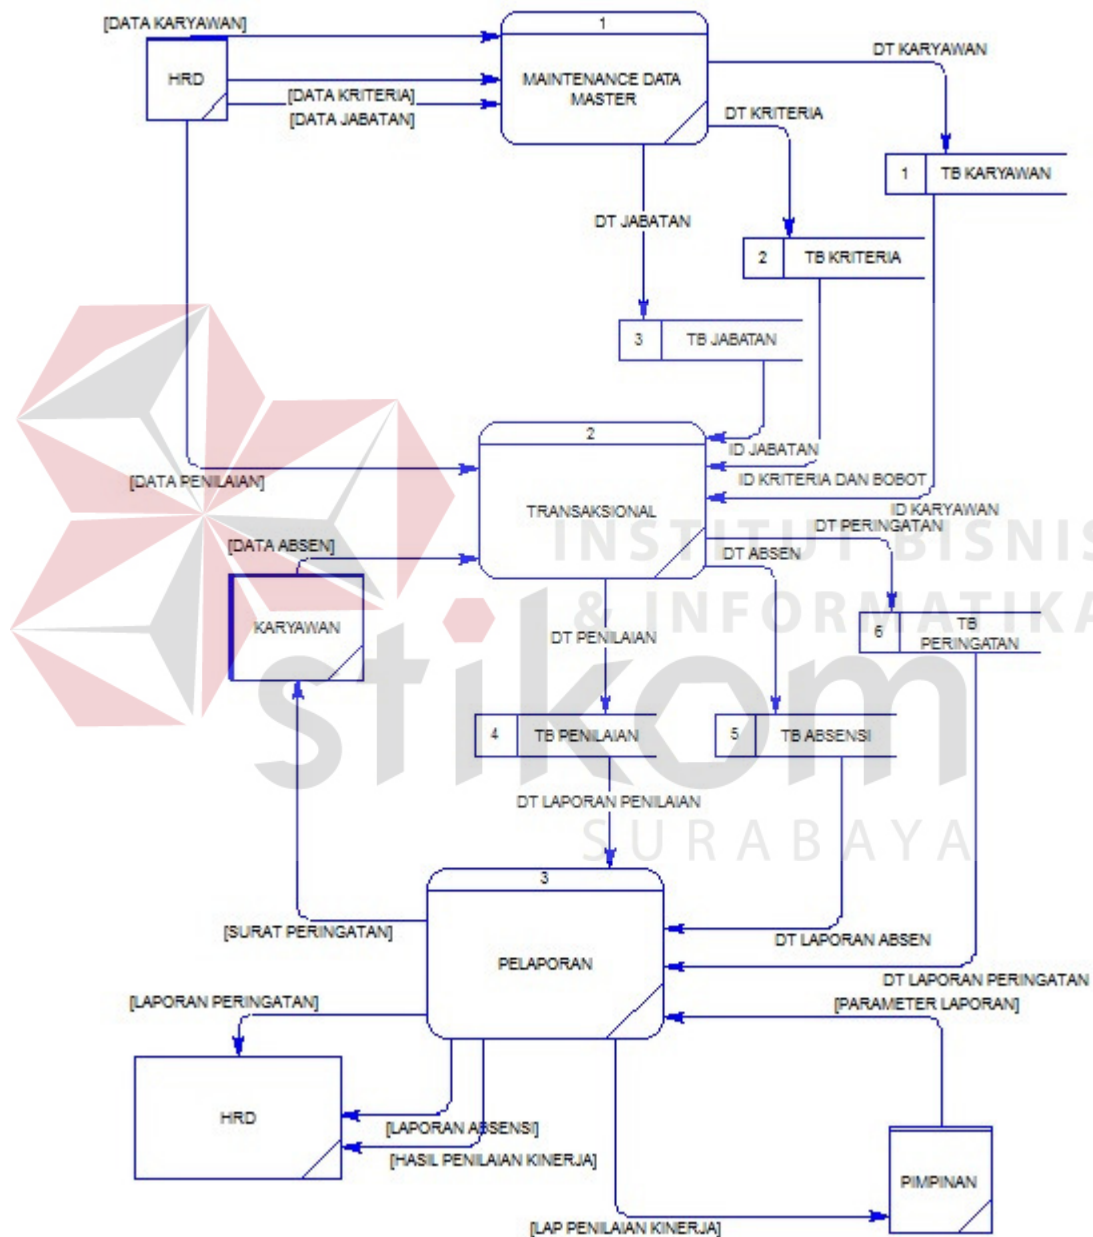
[DATA KARYAWAN]

HRD

[DATA KRITERIA]

[DATA JABATAN]

1

MAINTENANCE DATA MASTER

DT KARYAWAN

DT KRITERIA

1 TB KARYAWAN

DT JABATAN

2 TB KRITERIA

3 TB JABATAN

2

TRANSAKSIONAL

ID JABATAN

ID KRITERIA DAN BOBOT

ID KARYAWAN

DT PERINGATAN

DT ABSEN

[DATA PENILAIAN]

[DATA ABSEN]

KARYAWAN

DT PENILAIAN

6 TB PERINGATAN

INSTITUT BISNIS & INFORMATIKA

stikom

SURABAYA

4 TB PENILAIAN

5 TB ABSENSI

DT LAPORAN PENILAIAN

3

PELAPORAN

[SURAT PERINGATAN]

DT LAPORAN ABSEN

DT LAPORAN PERINGATAN

[PARAMETER LAPORAN]

[LAPORAN PERINGATAN]

HRD

[LAPORAN ABSENSI]

[HASIL PENILAIAN KINERJA]

PIMPINAN

[LAP PENILAIAN KINERJA]